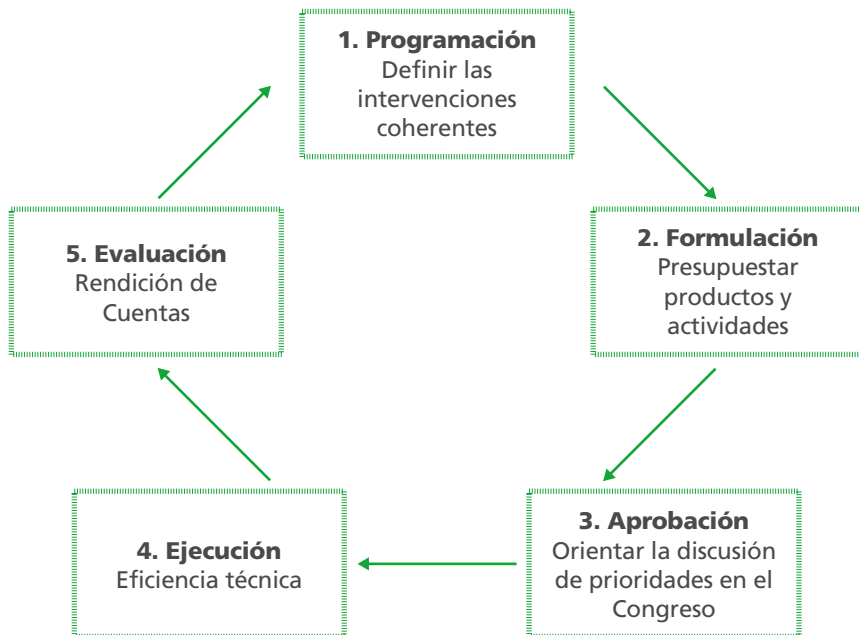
**1. Programación**
Definir las intervenciones coherentes

**2. Formulación**
Presupuestar productos y actividades

**3. Aprobación**
Orientar la discusión de prioridades en el Congreso

**4. Ejecución**
Eficiencia técnica

**5. Evaluación**
Rendición de Cuentas